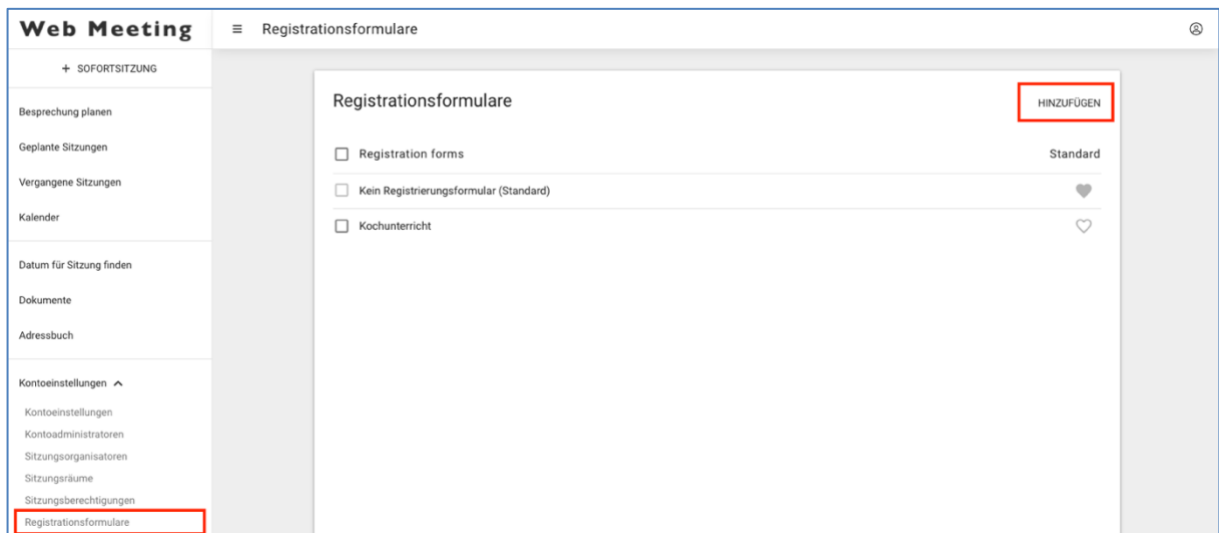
Web Meeting

+ SOFORTSITZUNG

Besprechung planen

Geplante Sitzungen

Vergangene Sitzungen

Kalender

Datum für Sitzung finden

Dokumente

Adressbuch

Kontoeinstellungen

Kontoeinstellungen
Kontoadministratoren
Sitzungsorganisatoren
Sitzungsräume
Sitzungsberechtigungen
Registrationsformulare

≡ Registrationsformulare

Registrationsformulare

HINZUFÜGEN

| | Registration forms | Standard |
|---|---|---|
| ☐ | Kein Registrierungsformular (Standard) | |
| ☐ | Kochunterricht | |